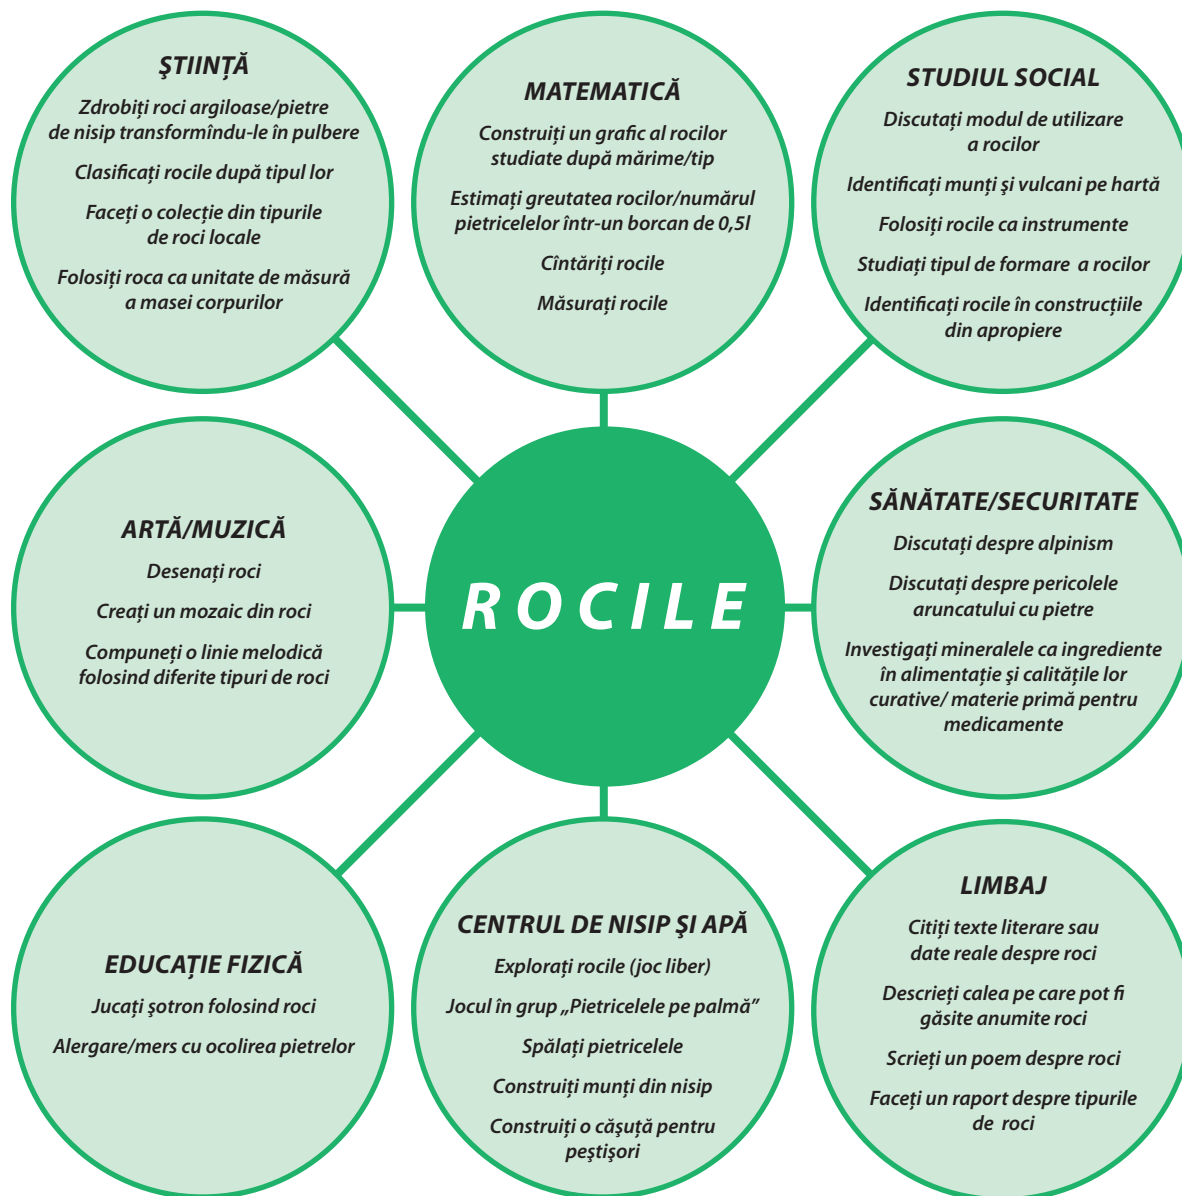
ŞTIINȚĂ

Zdrobiți roci argiloase/pietre de nisip transformîndu-le în pulbere

Clasificați rocile după tipul lor

Faceți o colecție din tipurile de roci locale

Folosiți roca ca unitate de măsură a masei corpurilor

MATEMATICĂ

Construiți un grafic al rocilor studiate după mărime/tip

Estimați greutatea rocilor/numărul pietricelelor într-un borcan de 0,5l

Cîntăriți rocile

Măsurați rocile

STUDIUL SOCIAL

Discutați modul de utilizare a rocilor

Identificați munți şi vulcani pe hartă

Folosiți rocile ca instrumente

Studiați tipul de formare a rocilor

Identificați rocile în construcțiile din apropiere

ARTĂ/MUZICĂ

Desenați roci

Creați un mozaic din roci

Compuneți o linie melodică folosind diferite tipuri de roci

ROCILE

SĂNĂTATE/SECURITATE

Discutați despre alpinism

Discutați despre pericolele aruncatului cu pietre

Investigați mineralele ca ingrediente în alimentație şi calitățile lor curative/ materie primă pentru medicamente

EDUCAȚIE FIZICĂ

Jucați şotron folosind roci

Alergare/mers cu ocolirea pietrelor

CENTRUL DE NISIP ŞI APĂ

Explorați rocile (joc liber)

Jocul în grup „Pietricelele pe palmă"

Spălați pietricelele

Construiți munți din nisip

Construiți o căsuță pentru peştişori

LIMBAJ

Citiți texte literare sau date reale despre roci

Descrieți calea pe care pot fi găsite anumite roci

Scrieți un poem despre roci

Faceți un raport despre tipurile de roci